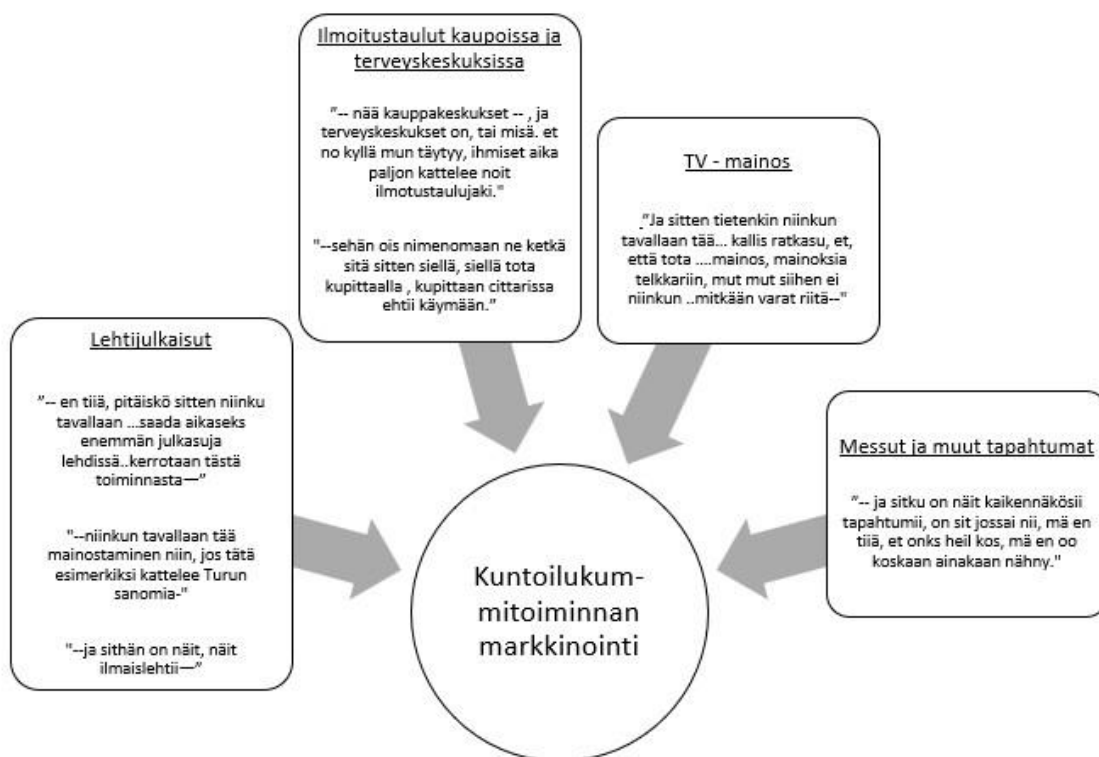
Ilmoitustaulut kaupoissa ja terveyskeskuksissa

"-- nää kauppakeskukset -- , ja terveyskeskukset on, tai misä. et no kyllä mun täytyy, ihmiset aika paljon kattelee noit ilmotustaulujaki."

"--sehän ois nimenomaan ne ketkä sitä sitten siellä, siellä tota kupittaalla , kupittaan cittarissa ehtii käymään."

TV - mainos

"Ja sitten tietenkin niinkun tavallaan tää... kallis ratkasu, et, että tota ....mainos, mainoksia telkkariin, mut mut siihen ei niinkun ..mitkään varat riitä--"

Lehtijulkaisut

"-- en tiiä, pitäiskö sitten niinku tavallaan ...saada aikaseks enemmän julkasuja lehdissä..kerrotaan tästä toiminnasta—"

"--niinkun tavallaan tää mainostaminen niin, jos tätä esimerkiksi kattelee Turun sanomia-"

"--ja sithän on näit, näit ilmaislehtii—"

Messut ja muut tapahtumat

"-- ja sitku on näit kaikennäkösii tapahtumii, on sit jossai nii, mä en tiiä, et onks heil kos, mä en oo koskaan ainakaan nähny."

Kuntoilukummitoiminnan markkinointi